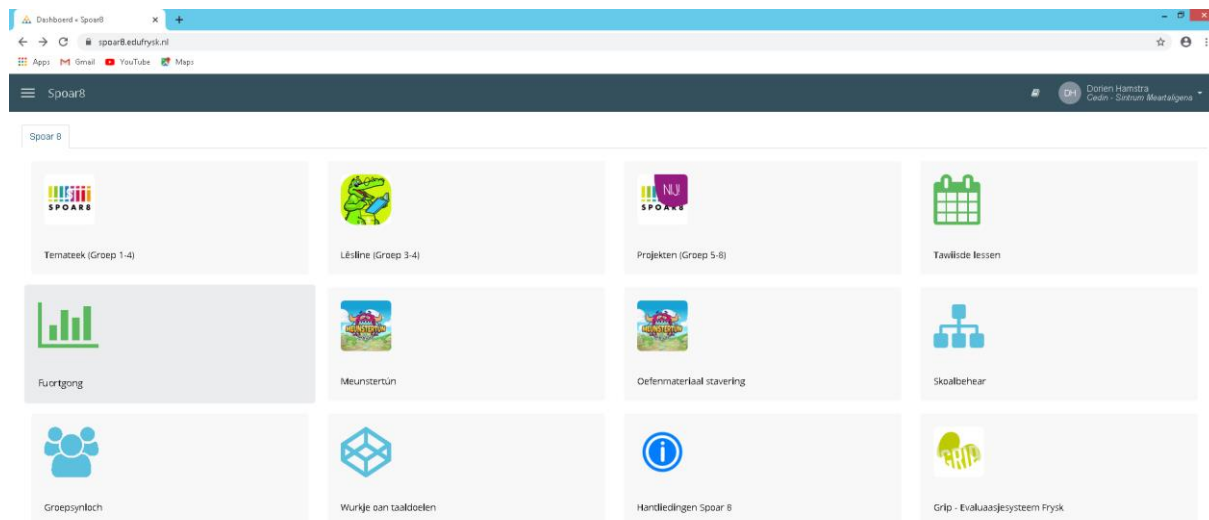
Dashboard « Spoar8

spoar8.edufrysk.nl

Apps Gmail YouTube Maps

Spoar8

DH Dorien Hamstra
Cedin - Sintrum Meartaligens

Spoar 8

SPOAR8

Temateek (Groep 1-4)

Lêsline (Groep 3-4)

NIJ
SPOAR8

Projekten (Groep 5-8)

Tawiisde lessen

Fuortgong

Meunstertún

Oefenmateriaal stavering

Skoallbehear

Groepsynloch

Wurkje oan taaldoelen

Hantliedingen Spoar 8

GRIP

Grip - Evaluaasjesysteem Frysk